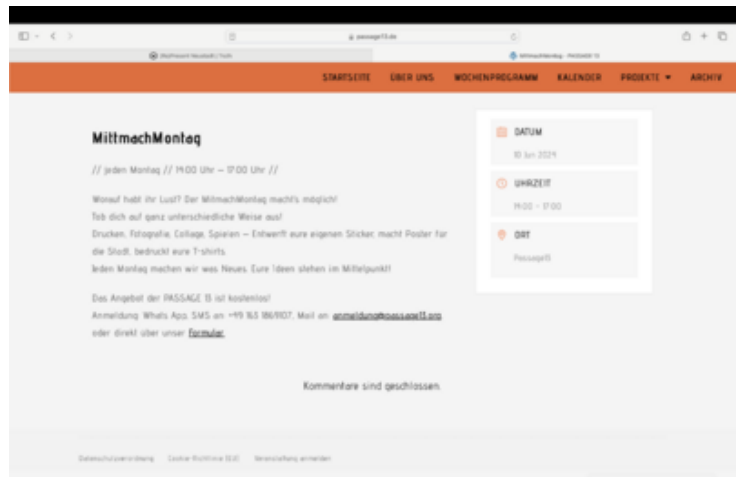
passage13.de

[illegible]

MittmachMontag - PASSAGE 13

STARTSEITE ÜBER UNS WOCHENPROGRAMM KALENDER PROJEKTE ▾ ARCHIV

MittmachMontag

// jeden Montag // 14:00 Uhr – 17:00 Uhr //

Worauf habt ihr Lust? Der MittmachMontag macht's möglich!
Tob dich auf ganz unterschiedliche Weise aus!
Drucken, Fotografie, Collage, Spielen – Entwerft eure eigenen Sticker, macht Poster für die Stadt, bedruckt eure T-shirts.
Jeden Montag machen wir was Neues. Eure Ideen stehen im Mittelpunkt!

Das Angebot der PASSAGE 13 ist kostenlos!
Anmeldung Whats App, SMS an +49 163 1861107, Mail an anmeldung@passage13.org oder direkt über unser Formular.

DATUM
10 Jun 2024

UHRZEIT
14:00 - 17:00

ORT
Passage13

Kommentare sind geschlossen.

Datenschutzerklärung Cookie-Richtlinie (EU) Veranstaltung anmelden